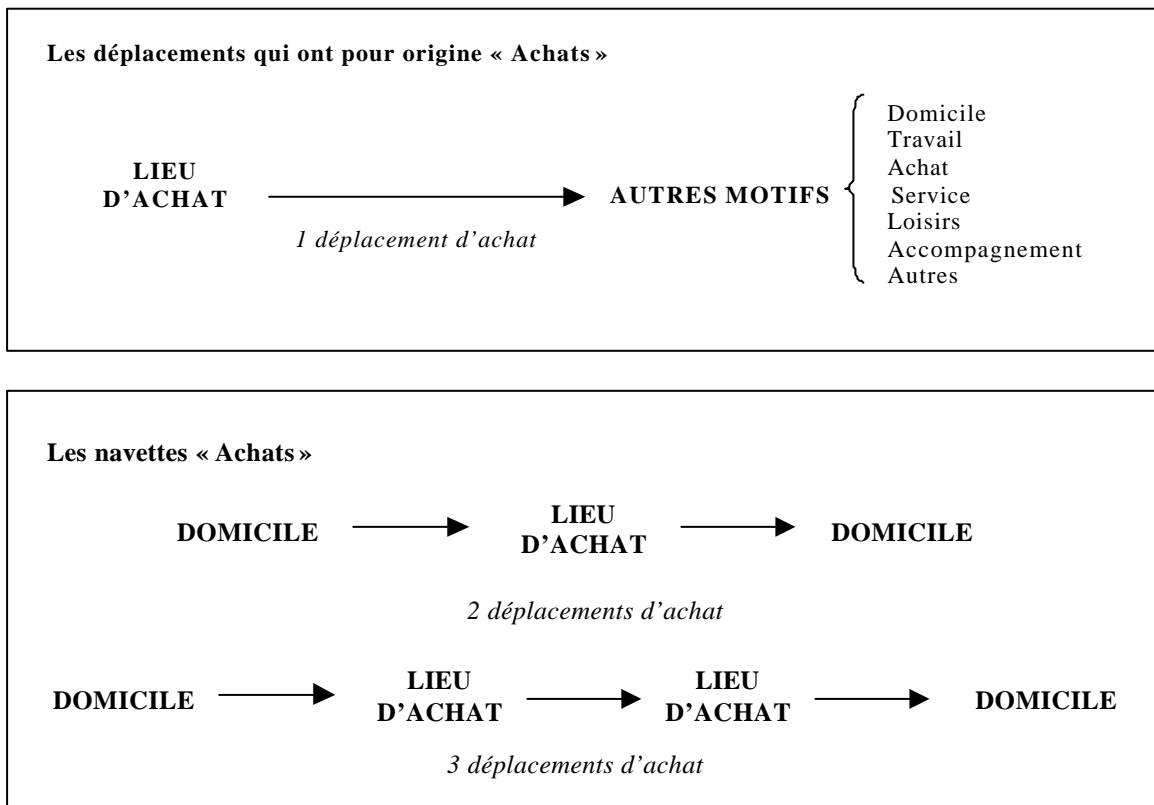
**Les déplacements qui ont pour origine « Achats »**

LIEU D'ACHAT → AUTRES MOTIFS

*1 déplacement d'achat*

Domicile
Travail
Achat
Service
Loisirs
Accompagnement
Autres

**Les navettes « Achats »**

DOMICILE → LIEU D'ACHAT → DOMICILE

*2 déplacements d'achat*

DOMICILE → LIEU D'ACHAT → LIEU D'ACHAT → DOMICILE

*3 déplacements d'achat*